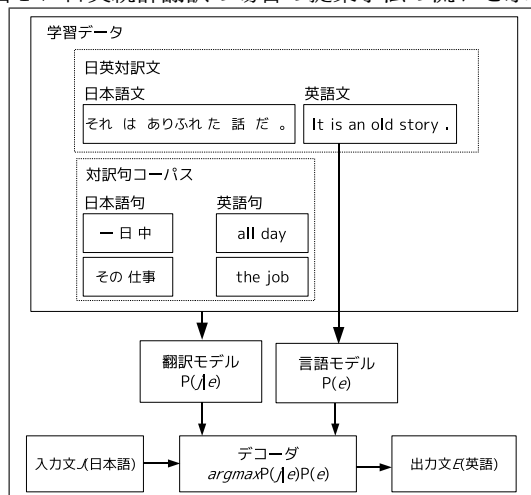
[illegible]

学習データ

日英対訳文

日本語文

それ は ありふれ た 話 だ 。

英語文

It is an old story .

対訳句コーパス

日本語句

一 日 中

その 仕事

英語句

all day

the job

翻訳モデル
$P(J|e)$

言語モデル
$P(e)$

入力文$J$(日本語)

デコーダ
$argmax P(J|e)P(e)$

出力文$E$(英語)